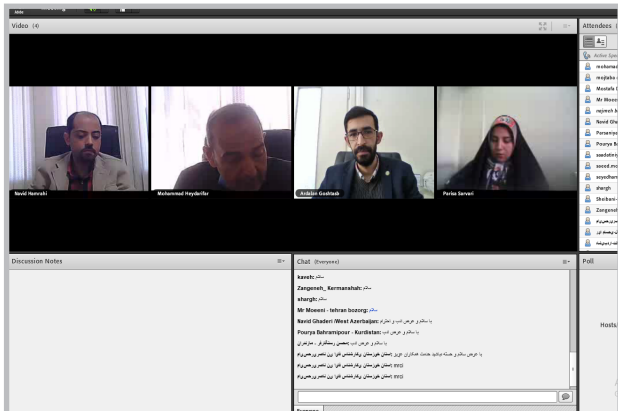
Video (4)

Navid Hamrahi
Mohammad Heydarifar
Ardalan Goshtasb
Parisa Sarvari

Attendees

Active Speakers
mohamad
mojtaba
Mostafa
Mr Moeeni
najmeh
Navid Gha
Parsaeiyan
Pourya B
saadatiry
saeed.mo
seyedham
shargh
Shobani
Zangeneh

Discussion Notes

Chat (Everyone)

kaveh: سلام
Zangeneh_Kermanshah: سلام
shargh: سلام
Mr Moeeni - tehran bozorg: سلام
Navid Ghaderi /West Azerbaijan: با سلام و عرض ادب و احترام
Pourya Bahramipour - Kurdistan: با سلام و عرض ادب
با سلام و عرض ادب محسن رستگارفر - مازندران
با عرض سلام و خسته نباشید خدمت همکاران عزیز
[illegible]
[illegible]
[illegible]

Poll

Hosts